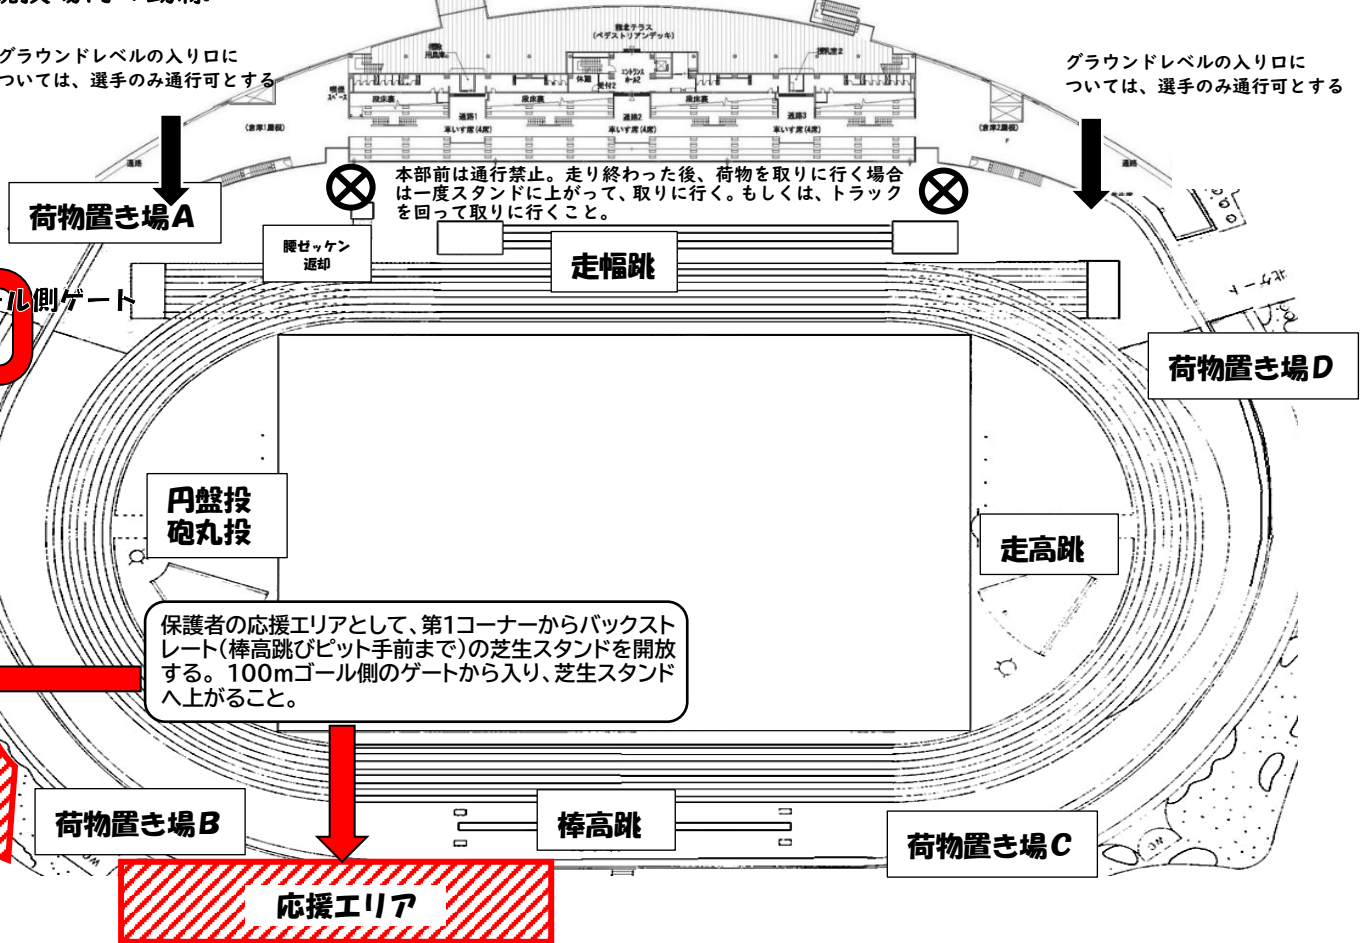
グラウンドレベルの入り口については、選手のみ通行可とする

グラウンドレベルの入り口については、選手のみ通行可とする

観客テラス
(ペデストリアンデッキ)

階段室
段床裏
通路1
車いす席(4席)
休憩
受付2
エントランスホール2
段床裏
通路2
車いす席(4席)
段床裏
通路3
車いす席(4席)
(倉庫1屋根)
(倉庫2屋根)
通路
通路

本部前は通行禁止。走り終わった後、荷物を取りに行く場合は一度スタンドに上がって、取りに行く。もしくは、トラックを回って取りに行くこと。

荷物置き場A

腰ゼッケン返却

走幅跳

ール側ゲート

荷物置き場D

円盤投
砲丸投

走高跳

保護者の応援エリアとして、第1コーナーからバックストレート(棒高跳びピット手前まで)の芝生スタンドを開放する。100mゴール側のゲートから入り、芝生スタンドへ上がること。

荷物置き場B

棒高跳

荷物置き場C

応援エリア